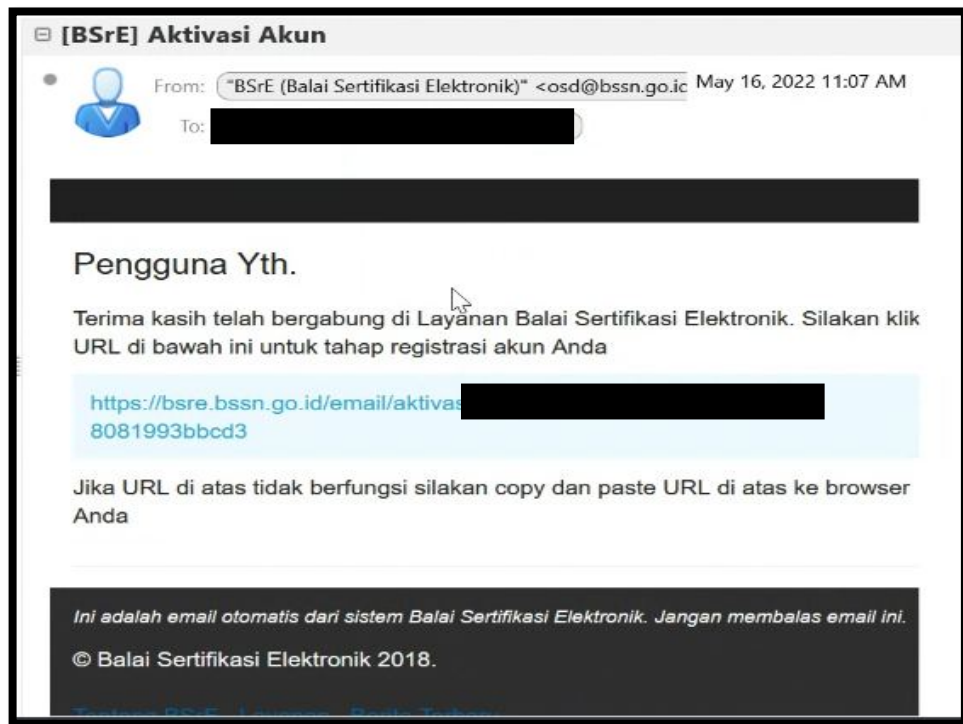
[BSrE] Aktivasi Akun

From: "BSrE (Balai Sertifikasi Elektronik)" <osd@bssn.go.ic May 16, 2022 11:07 AM

To: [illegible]

Pengguna Yth.

Terima kasih telah bergabung di Layanan Balai Sertifikasi Elektronik. Silakan klik URL di bawah ini untuk tahap registrasi akun Anda

https://bsre.bssn.go.id/email/aktivas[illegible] 8081993bbcd3

Jika URL di atas tidak berfungsi silakan copy dan paste URL di atas ke browser Anda

Ini adalah email otomatis dari sistem Balai Sertifikasi Elektronik. Jangan membalas email ini.

© Balai Sertifikasi Elektronik 2018.

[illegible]